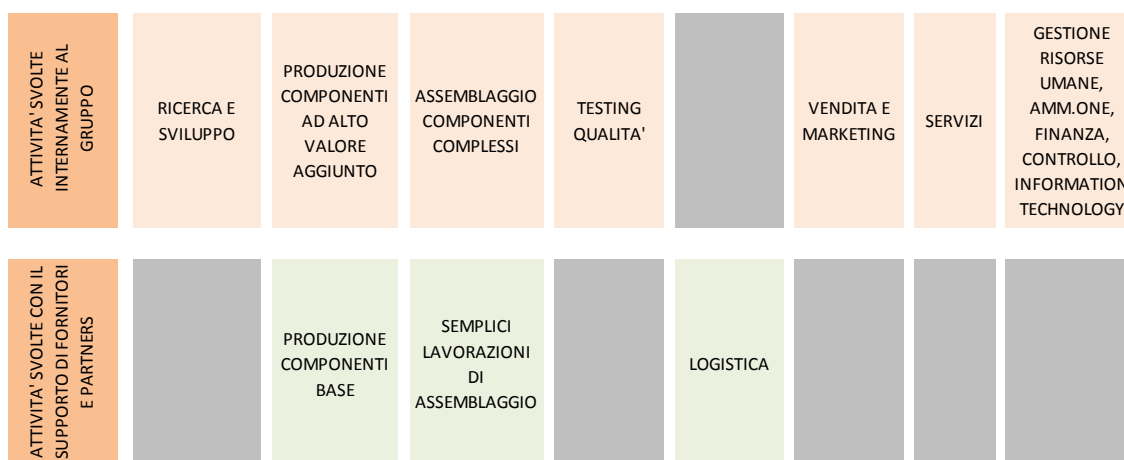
| ATTIVITA' SVOLTE INTERNAMENTE AL GRUPPO | RICERCA E SVILUPPO | PRODUZIONE COMPONENTI AD ALTO VALORE AGGIUNTO | ASSEMBLAGGIO COMPONENTI COMPLESSI | TESTING QUALITA' | | VENDITA E MARKETING | SERVIZI | GESTIONE RISORSE UMANE, AMM.ONE, FINANZA, CONTROLLO, INFORMATION TECHNOLOGY |
|---|---|---|---|---|---|---|---|---|
| ATTIVITA' SVOLTE CON IL SUPPORTO DI FORNITORI E PARTNERS | | PRODUZIONE COMPONENTI BASE | SEMPLICI LAVORAZIONI DI ASSEMBLAGGIO | | LOGISTICA | | | |